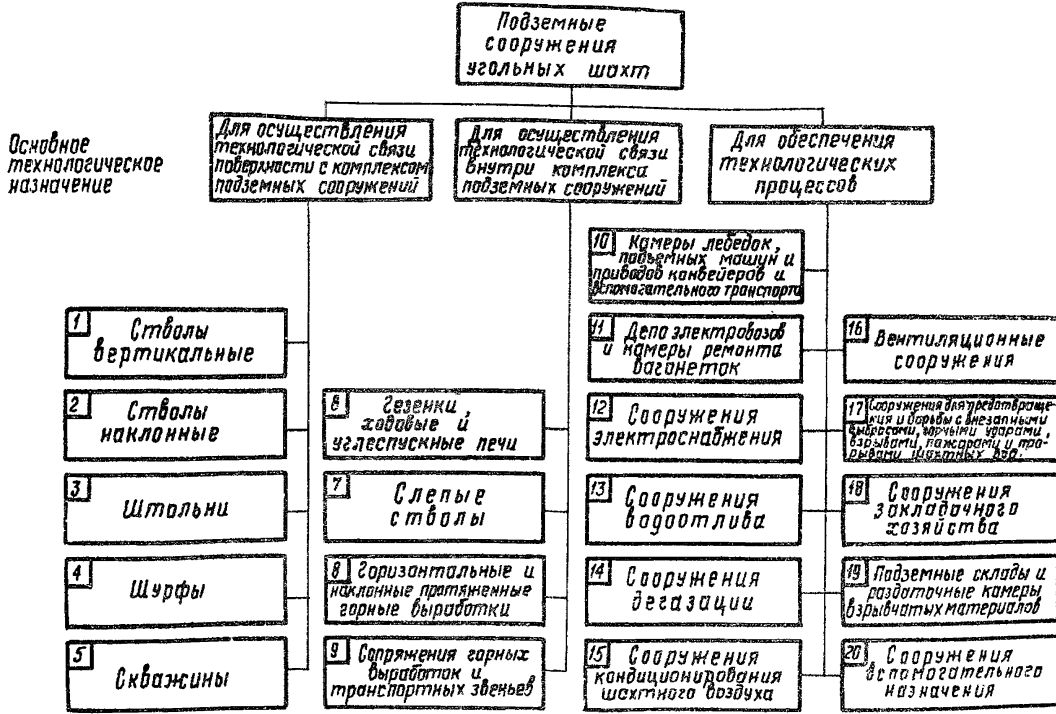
Подземные сооружения угольных шахт

Основное технологическое назначение

Для осуществления технологической связи поверхности с комплексом подземных сооружений

Для осуществления технологической связи внутри комплекса подземных сооружений

Для обеспечения технологических процессов

1 Стволы вертикальные

2 Стволы наклонные

3 Штольни

4 Шурфы

5 Скважины

6 Гезенки, ходовые и углеспускные печи

7 Слепые стволы

8 Горизонтальные и наклонные протяженные горные выработки

9 Сопряжения горных выработок и транспортных звеньев

10 Камеры лебедок, подъемных машин и приводов конвейеров и вспомогательного транспорта

11 Депо электровозов и камеры ремонта вагонеток

12 Сооружения электроснабжения

13 Сооружения водоотлива

14 Сооружения дегазации

15 Сооружения кондиционирования шахтного воздуха

16 Вентиляционные сооружения

17 Сооружения для предотвращения и борьбы с внезапными выбросами, горными ударами, взрывами, пожарами и прорывами шахтных вод.

18 Сооружения закладочного хозяйства

19 Подземные склады и раздаточные камеры взрывчатых материалов

20 Сооружения вспомогательного назначения